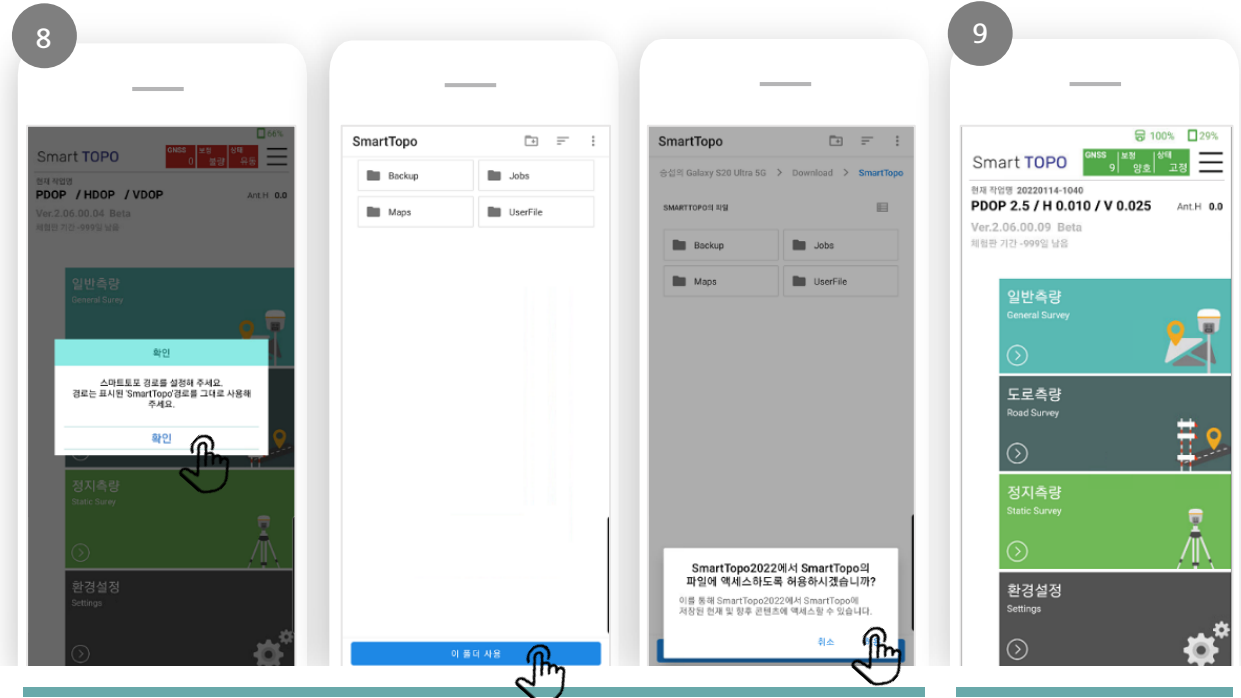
8

66%

Smart TOPO

GNSS 0 | 보정 불량 | 상태 유동

현재 작업명

PDOP / HDOP / VDOP

Ant.H 0.0

Ver.2.06.00.04 Beta

체험판 기간 -999일 남음

일반측량
General Survey

확인

스마트토포 경로를 설정해 주세요.
경로는 표시된 'SmartTopo'경로를 그대로 사용해 주세요.

확인

정지측량
Static Survey

환경설정
Settings

SmartTopo

Backup

Jobs

Maps

UserFile

이 폴더 사용

SmartTopo

승섭의 Galaxy S20 Ultra 5G > Download > SmartTopo

SMARTTOPO의 파일

Backup

Jobs

Maps

UserFile

SmartTopo2022에서 SmartTopo의 파일에 액세스하도록 허용하시겠습니까?

이를 통해 SmartTopo2022에서 SmartTopo에 저장된 현재 및 향후 콘텐츠에 액세스할 수 있습니다.

취소

9

100%

29%

Smart TOPO

GNSS 9 | 보정 양호 | 상태 고정

현재 작업명 20220114-1040

PDOP 2.5 / H 0.010 / V 0.025

Ant.H 0.0

Ver.2.06.00.09 Beta

체험판 기간 -999일 남음

일반측량
General Survey

도로측량
Road Survey

정지측량
Static Survey

환경설정
Settings